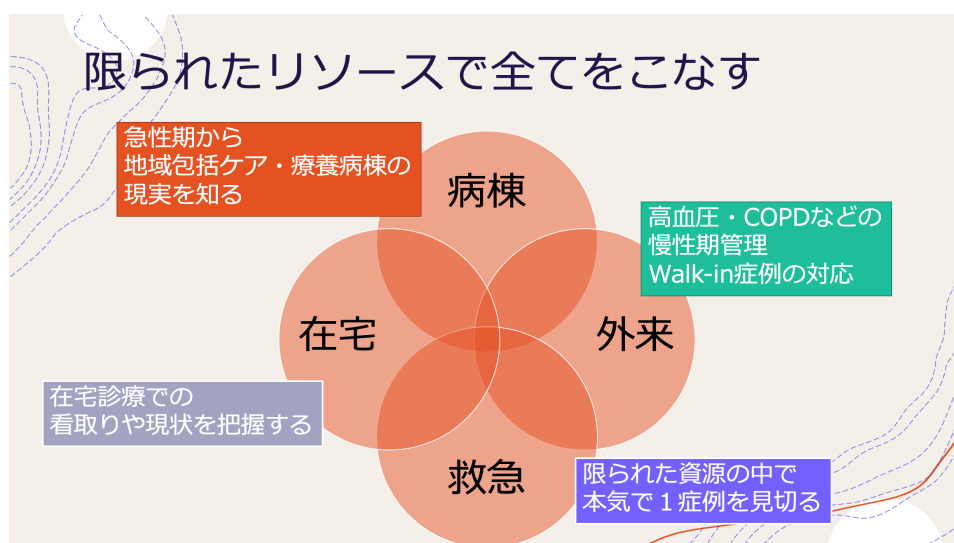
限られたリソースで全てをこなす

急性期から
地域包括ケア・療養病棟の
現実を知る

病棟

高血圧・COPDなどの
慢性期管理
Walk-in症例の対応

在宅

外来

在宅診療での
看取りや現状を把握する

救急

限られた資源の中で
本気で１症例を見切る